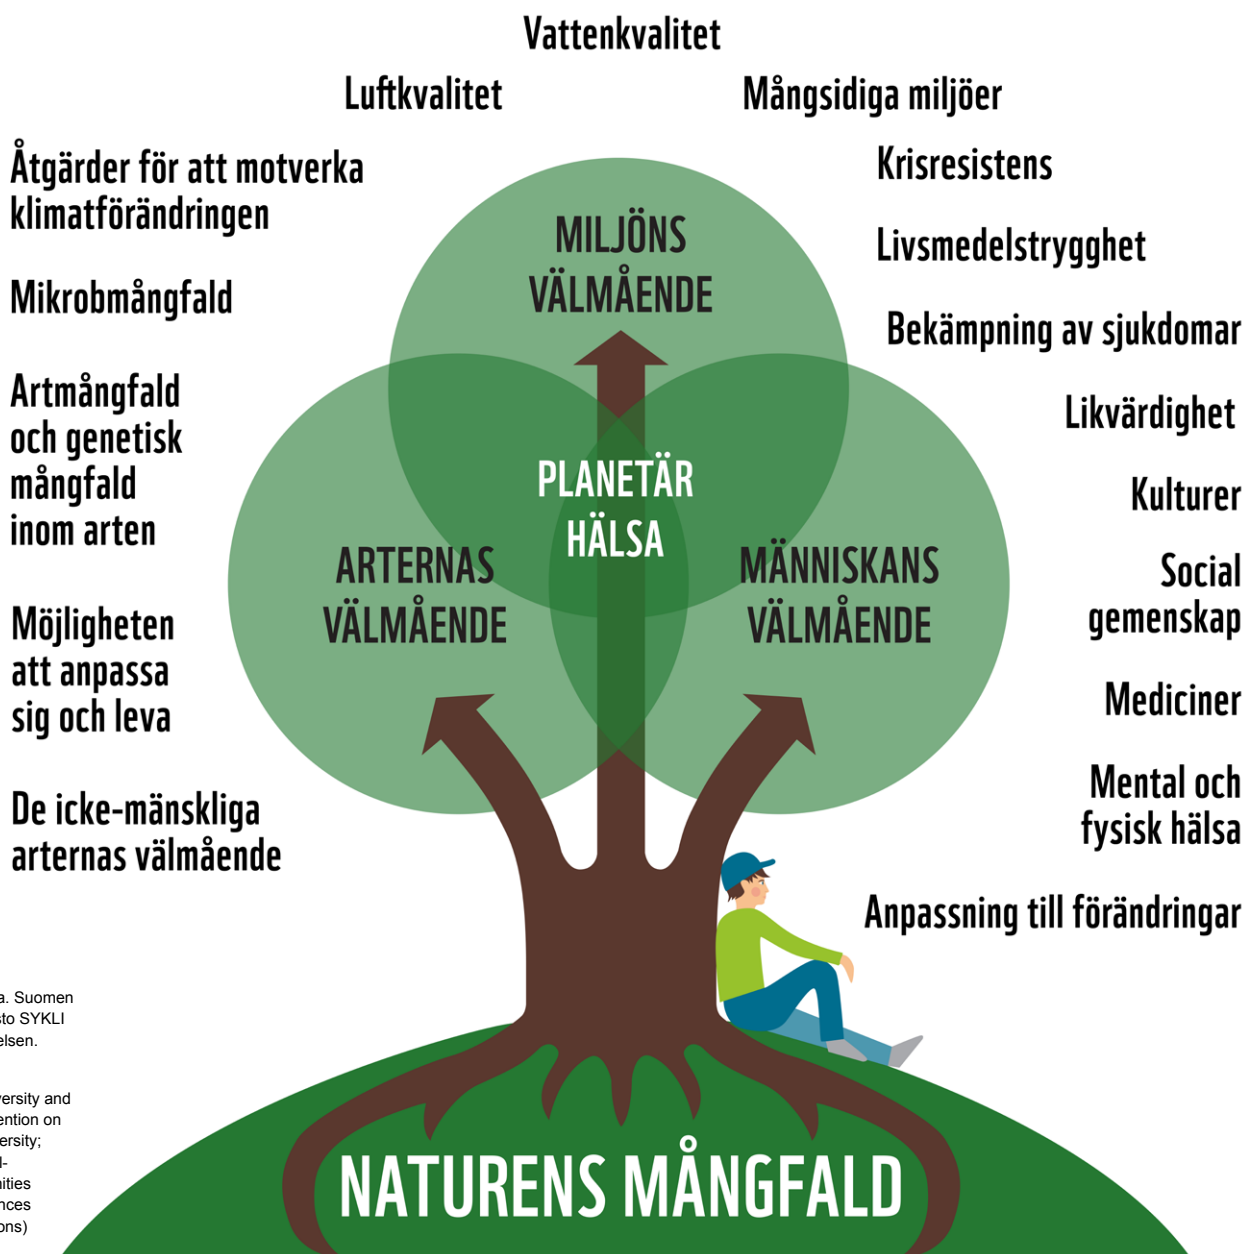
Vattenkvalitet

Luftkvalitet

Mångsidiga miljöer

Åtgärder för att motverka klimatförändringen

Krisresistens

Livsmedelstrygghet

Mikrobmångfald

Bekämpning av sjukdomar

Artmångfald och genetisk mångfald inom arten

Likvärdighet

Kulturer

Social gemenskap

Möjligheten att anpassa sig och leva

Mediciner

De icke-mänskliga arternas välmående

Mental och fysisk hälsa

Anpassning till förändringar

MILJÖNS VÄLMÅENDE

PLANETÄR HÄLSA

ARTERNAS VÄLMÅENDE

MÄNNISKANS VÄLMÅENDE

NATURENS MÅNGFALD

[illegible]a. Suomen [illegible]sto SYKLI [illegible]elsen.

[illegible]ersity and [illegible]ention on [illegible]ersity; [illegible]l- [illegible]ities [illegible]nces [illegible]ons)